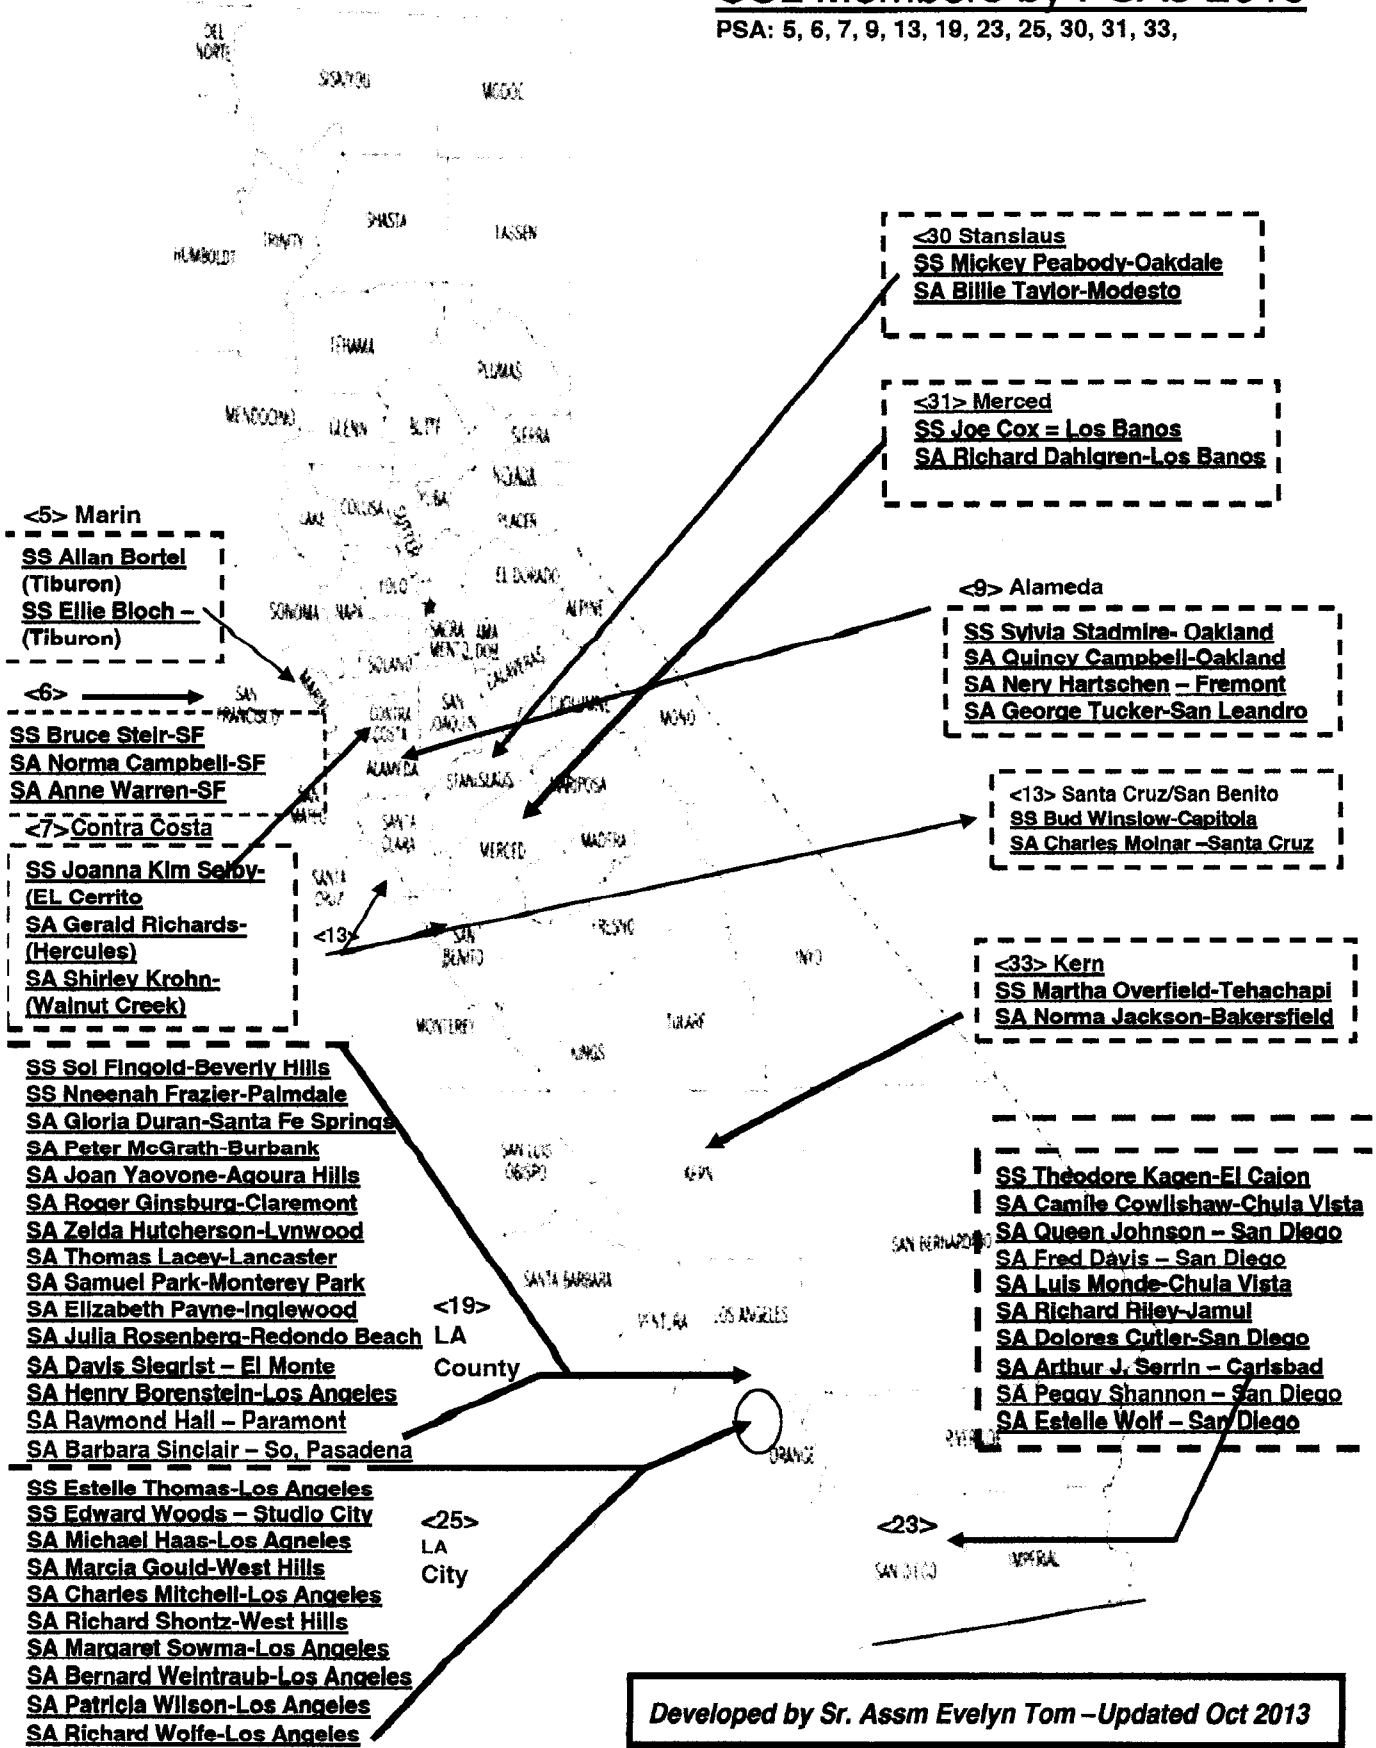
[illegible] Members by PSAs 2013
PSA: 5, 6, 7, 9, 13, 19, 23, 25, 30, 31, 33,

DEL NORTE
SISKIYOU
MODOC
SHASTA
LASSEN
HUMBOLDT
TRINITY
TEHAMA
PLUMAS
MENDOCINO
GLENN
BUTTE
SIERRA
NEVADA
COLUSA
SUTTER
YUBA
LAKE
PLACER
YOLO
EL DORADO
SONOMA
NAPA
SACRAMENTO
AMADOR
ALPINE
MARIN
SOLANO
CALAVERAS
SAN FRANCISCO
CONTRA COSTA
SAN JOAQUIN
TUOLUMNE
MONO
ALAMEDA
STANISLAUS
MARIPOSA
SAN MATEO
SANTA CLARA
MERCED
MADERA
SANTA CRUZ
SAN BENITO
FRESNO
INYO
MONTEREY
TULARE
KINGS
SAN LUIS OBISPO
KERN
SAN BERNARDINO
SANTA BARBARA
VENTURA
LOS ANGELES
ORANGE
RIVERSIDE
SAN DIEGO
IMPERIAL

<30 Stanslaus
SS Mickey Peabody-Oakdale
SA Billie Taylor-Modesto

<31> Merced
SS Joe Cox = Los Banos
SA Richard Dahlgren-Los Banos

<5> Marin
SS Allan Bortel (Tiburon)
SS Ellie Bloch – (Tiburon)

<9> Alameda
SS Sylvia Stadmire- Oakland
SA Quincy Campbell-Oakland
SA Nery Hartschen – Fremont
SA George Tucker-San Leandro

<6>
SS Bruce Steir-SF
SA Norma Campbell-SF
SA Anne Warren-SF

<7>Contra Costa
SS Joanna Kim Selby- (EL Cerrito
SA Gerald Richards- (Hercules)
SA Shirley Krohn- (Walnut Creek)

<13> Santa Cruz/San Benito
SS Bud Winslow-Capitola
SA Charles Molnar –Santa Cruz

<13>

<33> Kern
SS Martha Overfield-Tehachapi
SA Norma Jackson-Bakersfield

SS Sol Fingold-Beverly Hills
SS Nneenah Frazier-Palmdale
SA Gloria Duran-Santa Fe Springs
SA Peter McGrath-Burbank
SA Joan Yaovone-Agoura Hills
SA Roger Ginsburg-Claremont
SA Zelda Hutcherson-Lynwood
SA Thomas Lacey-Lancaster
SA Samuel Park-Monterey Park
SA Elizabeth Payne-Inglewood
SA Julia Rosenberg-Redondo Beach
SA Davis Siegrist – El Monte
SA Henry Borenstein-Los Angeles
SA Raymond Hall – Paramont
SA Barbara Sinclair – So, Pasadena

<19> LA County

SS Theodore Kagen-El Cajon
SA Camile Cowlishaw-Chula Vista
SA Queen Johnson – San Diego
SA Fred Davis – San Diego
SA Luis Monde-Chula Vista
SA Richard Riley-Jamul
SA Dolores Cutler-San Diego
SA Arthur J. Serrin – Carlsbad
SA Peggy Shannon – San Diego
SA Estelle Wolf – San Diego

SS Estelle Thomas-Los Angeles
SS Edward Woods – Studio City
SA Michael Haas-Los Agneles
SA Marcia Gould-West Hills
SA Charles Mitchell-Los Angeles
SA Richard Shontz-West Hills
SA Margaret Sowma-Los Angeles
SA Bernard Weintraub-Los Angeles
SA Patricia Wilson-Los Angeles
SA Richard Wolfe-Los Angeles

<25> LA City

<23>

Developed by Sr. Assm Evelyn Tom –Updated Oct 2013